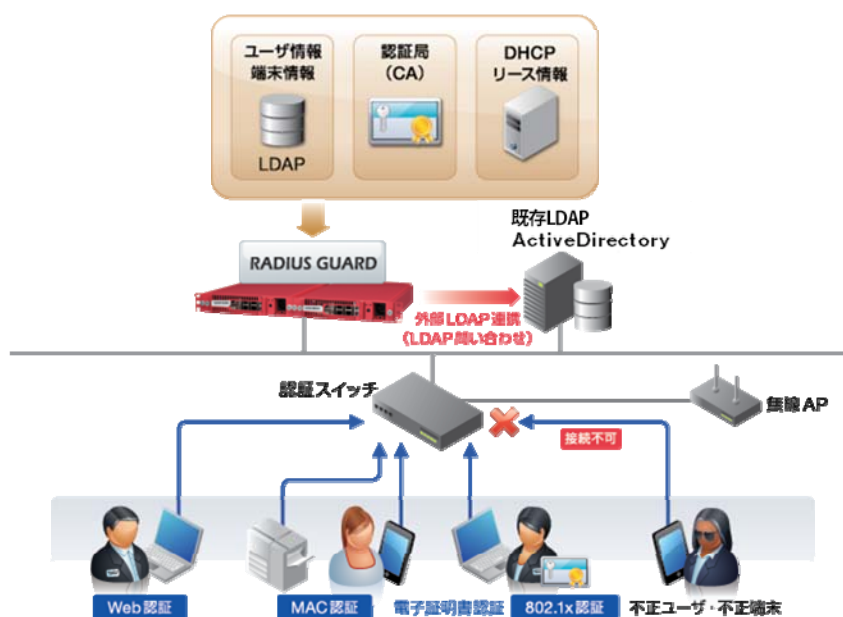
ユーザ情報
端末情報

LDAP

認証局
（CA）

DHCP
リース情報

RADIUS GUARD

既存LDAP
ActiveDirectory

外部LDAP連携
（LDAP問い合わせ）

認証スイッチ

無線AP

接続不可

Web認証

MAC認証

電子証明書認証

802.1x認証

不正ユーザ・不正端末